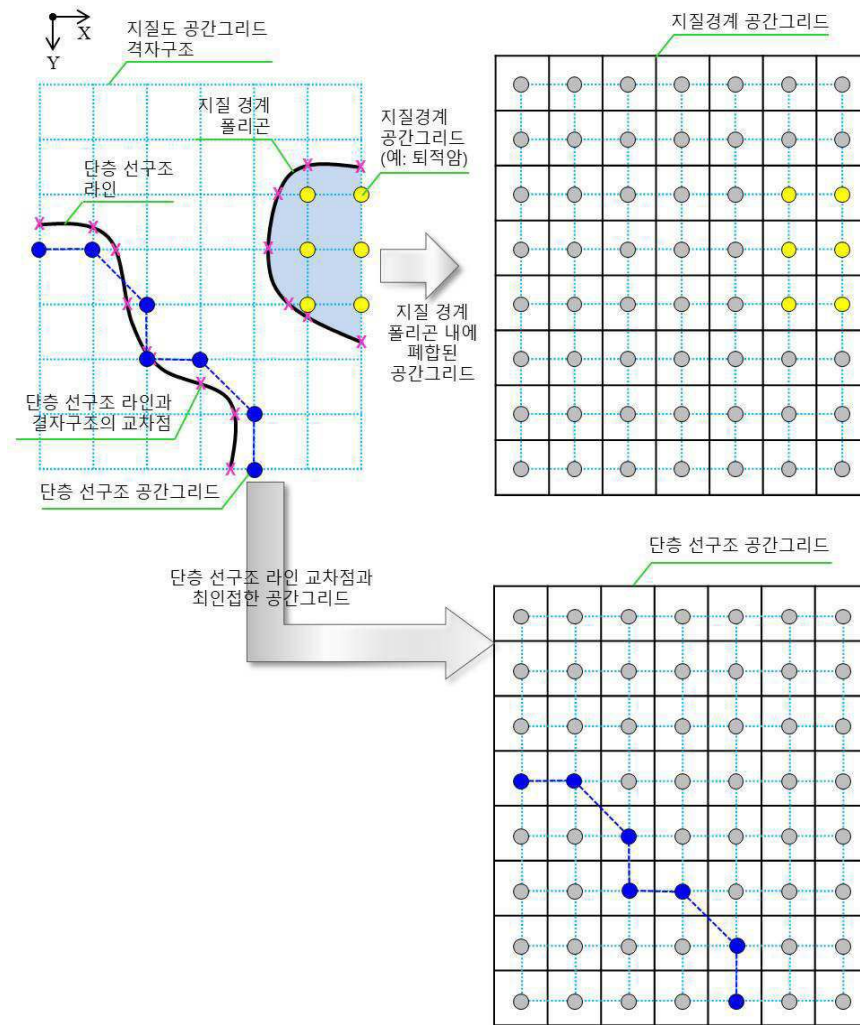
X
Y
지질도 공간그리드 격자구조
지질 경계 폴리곤
지질경계 공간그리드 (예: 퇴적암)
단층 선구조 라인
단층 선구조 라인과 격자구조의 교차점
단층 선구조 공간그리드
지질 경계 폴리곤 내에 폐합된 공간그리드
지질경계 공간그리드
단층 선구조 라인 교차점과 최인접한 공간그리드
단층 선구조 공간그리드